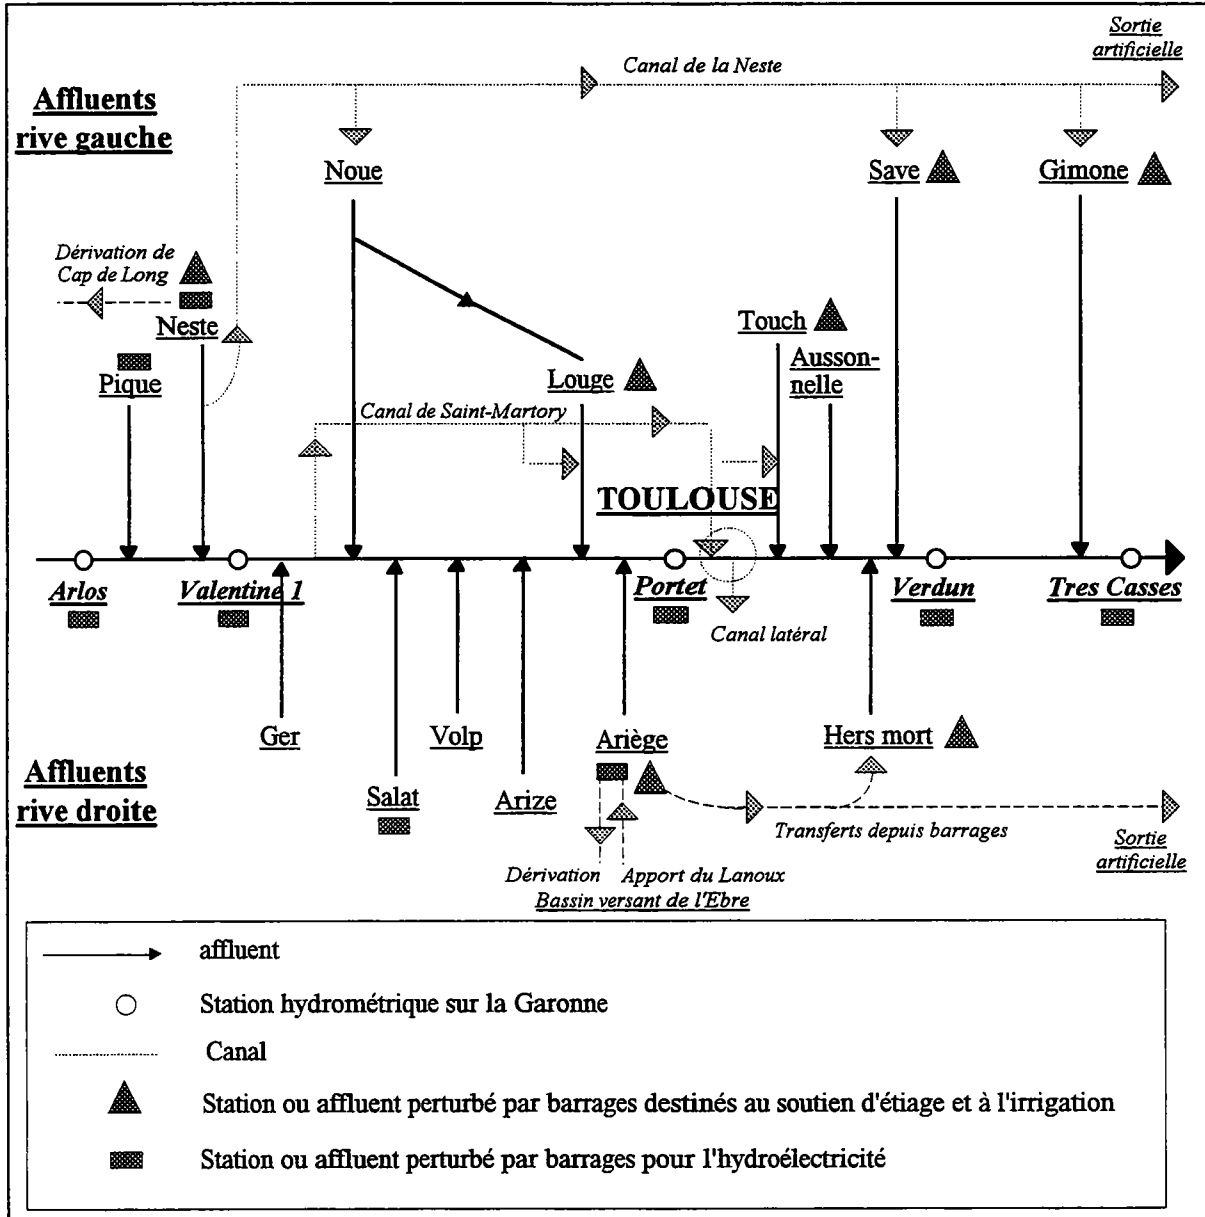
Sortie artificielle

Canal de la Neste

Affluents rive gauche

Noue

Save

Gimone

Dérivation de Cap de Long

Neste

Pique

Touch

Louge

Ausson-nelle

Canal de Saint-Martory

TOULOUSE

Arlos

Valentine 1

Portet

Canal latéral

Verdun

Tres Casses

Ger

Volp

Ariège

Hers mort

Affluents rive droite

Salat

Arize

Transferts depuis barrages

Sortie artificielle

Dérivation

Apport du Lanoux

Bassin versant de l'Ebre

affluent

Station hydrométrique sur la Garonne

Canal

Station ou affluent perturbé par barrages destinés au soutien d'étiage et à l'irrigation

Station ou affluent perturbé par barrages pour l'hydroélectricité